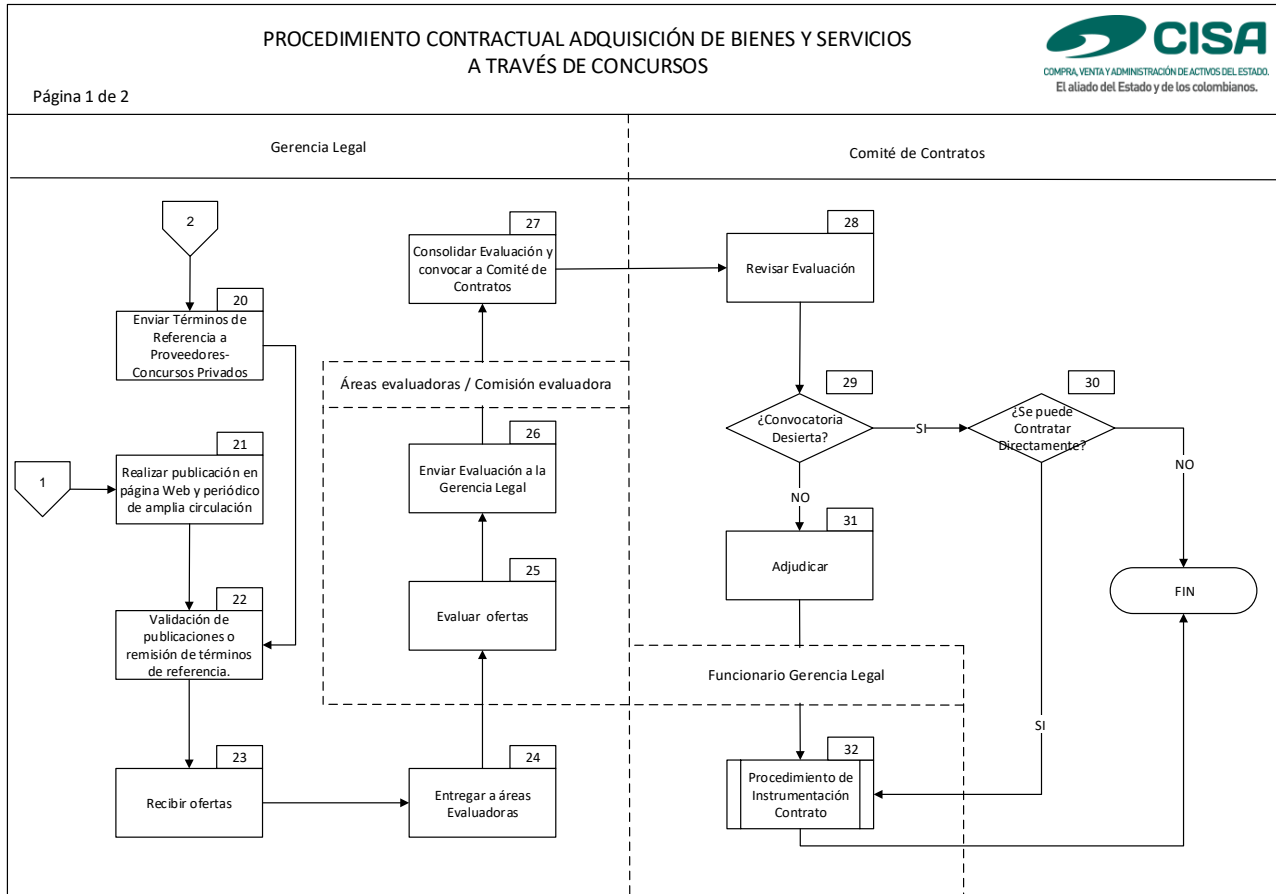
PROCEDIMIENTO CONTRACTUAL ADQUISICIÓN DE BIENES Y SERVICIOS A TRAVÉS DE CONCURSOS

CISA
COMPRA, VENTA Y ADMINISTRACIÓN DE ACTIVOS DEL ESTADO.
El aliado del Estado y de los colombianos.

Página 1 de 2

Gerencia Legal

Comité de Contratos

2

20
Enviar Términos de Referencia a Proveedores- Concursos Privados

1

21
Realizar publicación en página Web y periódico de amplia circulación

22
Validación de publicaciones o remisión de términos de referencia.

23
Recibir ofertas

24
Entregar a áreas Evaluadoras

Áreas evaluadoras / Comisión evaluadora

25
Evaluar ofertas

26
Enviar Evaluación a la Gerencia Legal

27
Consolidar Evaluación y convocar a Comité de Contratos

28
Revisar Evaluación

29
¿Convocatoria Desierta?

SI

30
¿Se puede Contratar Directamente?

NO

NO

31
Adjudicar

FIN

Funcionario Gerencia Legal

SI

32
Procedimiento de Instrumentación Contrato